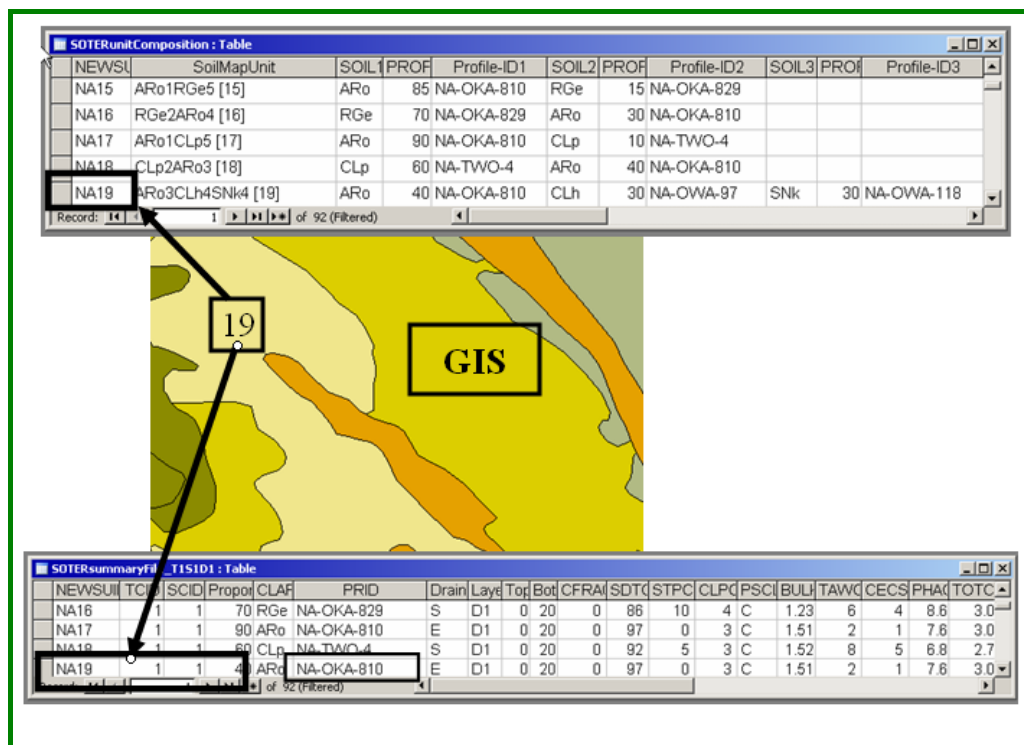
SOTERunitComposition : Table

| NEWSU | SoilMapUnit | SOIL1 | PROF | Profile-ID1 | SOIL2 | PROF | Profile-ID2 | SOIL3 | PROF | Profile-ID3 |
|---|---|---|---|---|---|---|---|---|---|---|
| NA15 | ARo1RGe5 [15] | ARo | 85 | NA-OKA-810 | RGe | 15 | NA-OKA-829 | | | |
| NA16 | RGe2ARo4 [16] | RGe | 70 | NA-OKA-829 | ARo | 30 | NA-OKA-810 | | | |
| NA17 | ARo1CLp5 [17] | ARo | 90 | NA-OKA-810 | CLp | 10 | NA-TWO-4 | | | |
| NA18 | CLp2ARo3 [18] | CLp | 60 | NA-TWO-4 | ARo | 40 | NA-OKA-810 | | | |
| NA19 | ARo3CLh4SNk4 [19] | ARo | 40 | NA-OKA-810 | CLh | 30 | NA-OWA-97 | SNk | 30 | NA-OWA-118 |

Record: 1 of 92 (Filtered)

19

GIS

SOTERsummaryFile_T1S1D1 : Table

| NEWSUI | TCI | SCID | Propor | CLAF | PRID | Drain | Laye | Top | Bot | CFRAI | SDTC | STPC | CLPC | PSCI | BULI | TAWC | CECS | PHAC | TOTC |
|---|---|---|---|---|---|---|---|---|---|---|---|---|---|---|---|---|---|---|---|
| NA16 | 1 | 1 | 70 | RGe | NA-OKA-829 | S | D1 | 0 | 20 | 0 | 86 | 10 | 4 | C | 1.23 | 6 | 4 | 8.6 | 3.0 |
| NA17 | 1 | 1 | 90 | ARo | NA-OKA-810 | E | D1 | 0 | 20 | 0 | 97 | 0 | 3 | C | 1.51 | 2 | 1 | 7.6 | 3.0 |
| NA18 | 1 | 1 | 60 | CLp | NA-TWO-4 | S | D1 | 0 | 20 | 0 | 92 | 5 | 3 | C | 1.52 | 8 | 5 | 6.8 | 2.7 |
| NA19 | 1 | 1 | 40 | ARo | NA-OKA-810 | E | D1 | 0 | 20 | 0 | 97 | 0 | 3 | C | 1.51 | 2 | 1 | 7.6 | 3.0 |

of 92 (Filtered)